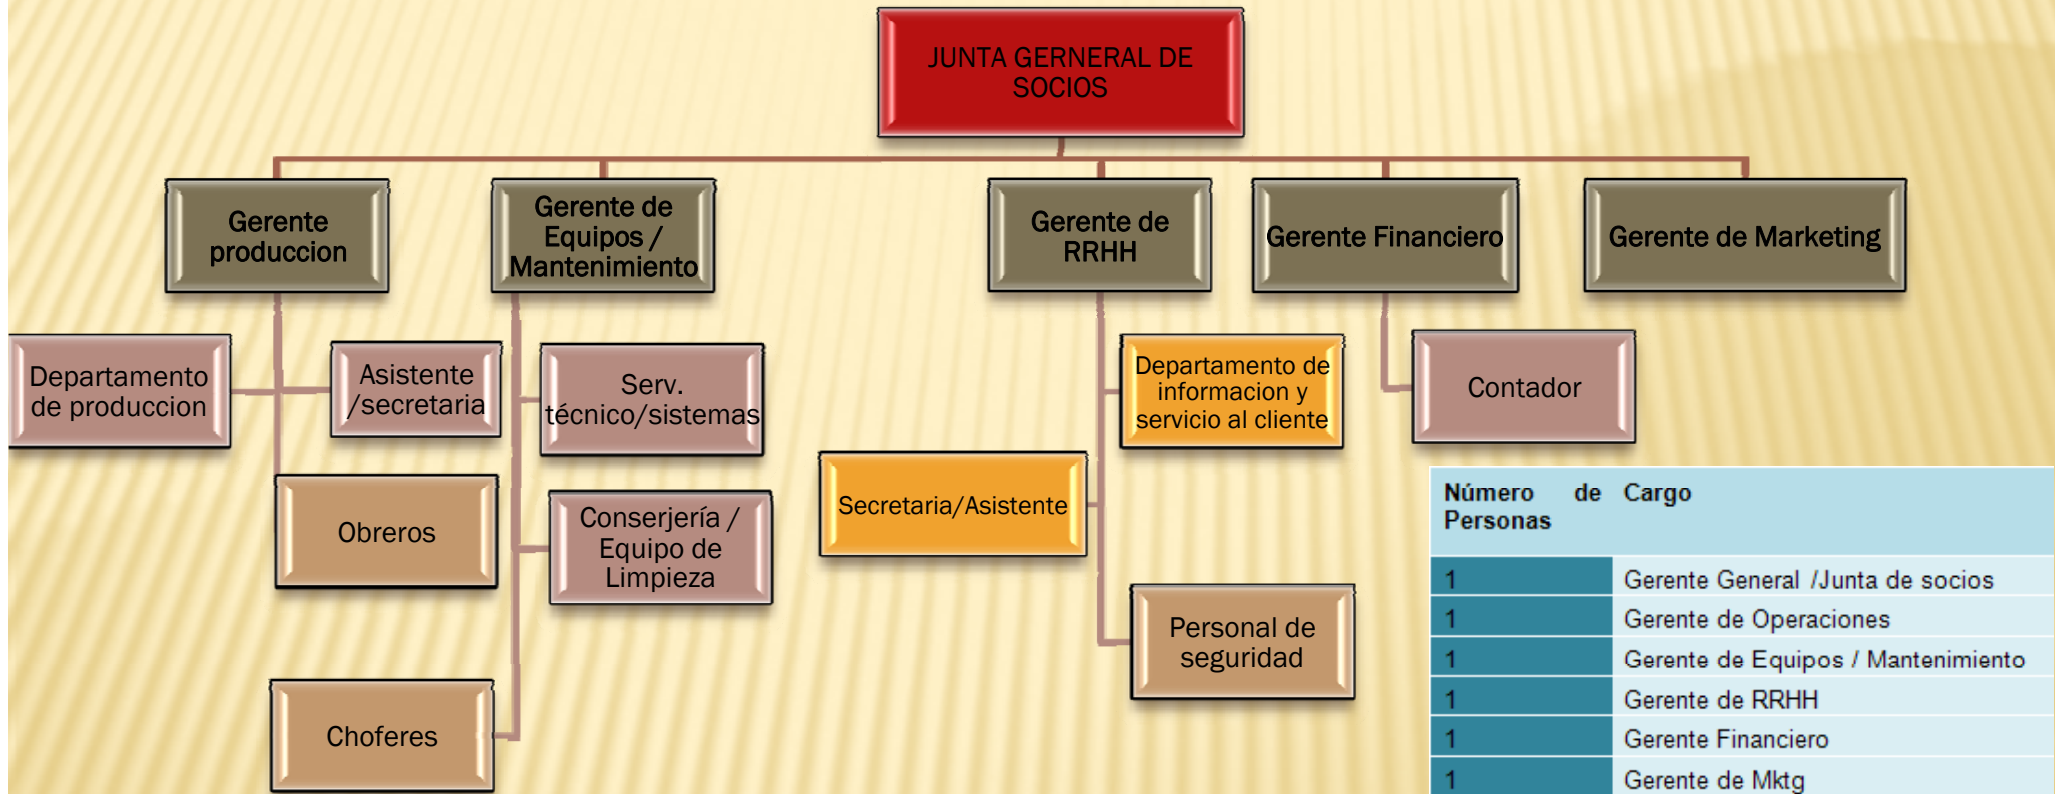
JUNTA GERNERAL DE SOCIOS

Gerente produccion

Gerente de Equipos / Mantenimiento

Gerente de RRHH

Gerente Financiero

Gerente de Marketing

Departamento de produccion

Asistente /secretaria

Serv. técnico/sistemas

Departamento de informacion y servicio al cliente

Contador

Obreros

Conserjería / Equipo de Limpieza

Secretaria/Asistente

Personal de seguridad

Choferes

| Número de Personas | Cargo |
|---|---|
| 1 | Gerente General /Junta de socios |
| 1 | Gerente de Operaciones |
| 1 | Gerente de Equipos / Mantenimiento |
| 1 | Gerente de RRHH |
| 1 | Gerente Financiero |
| 1 | Gerente de Mktg |